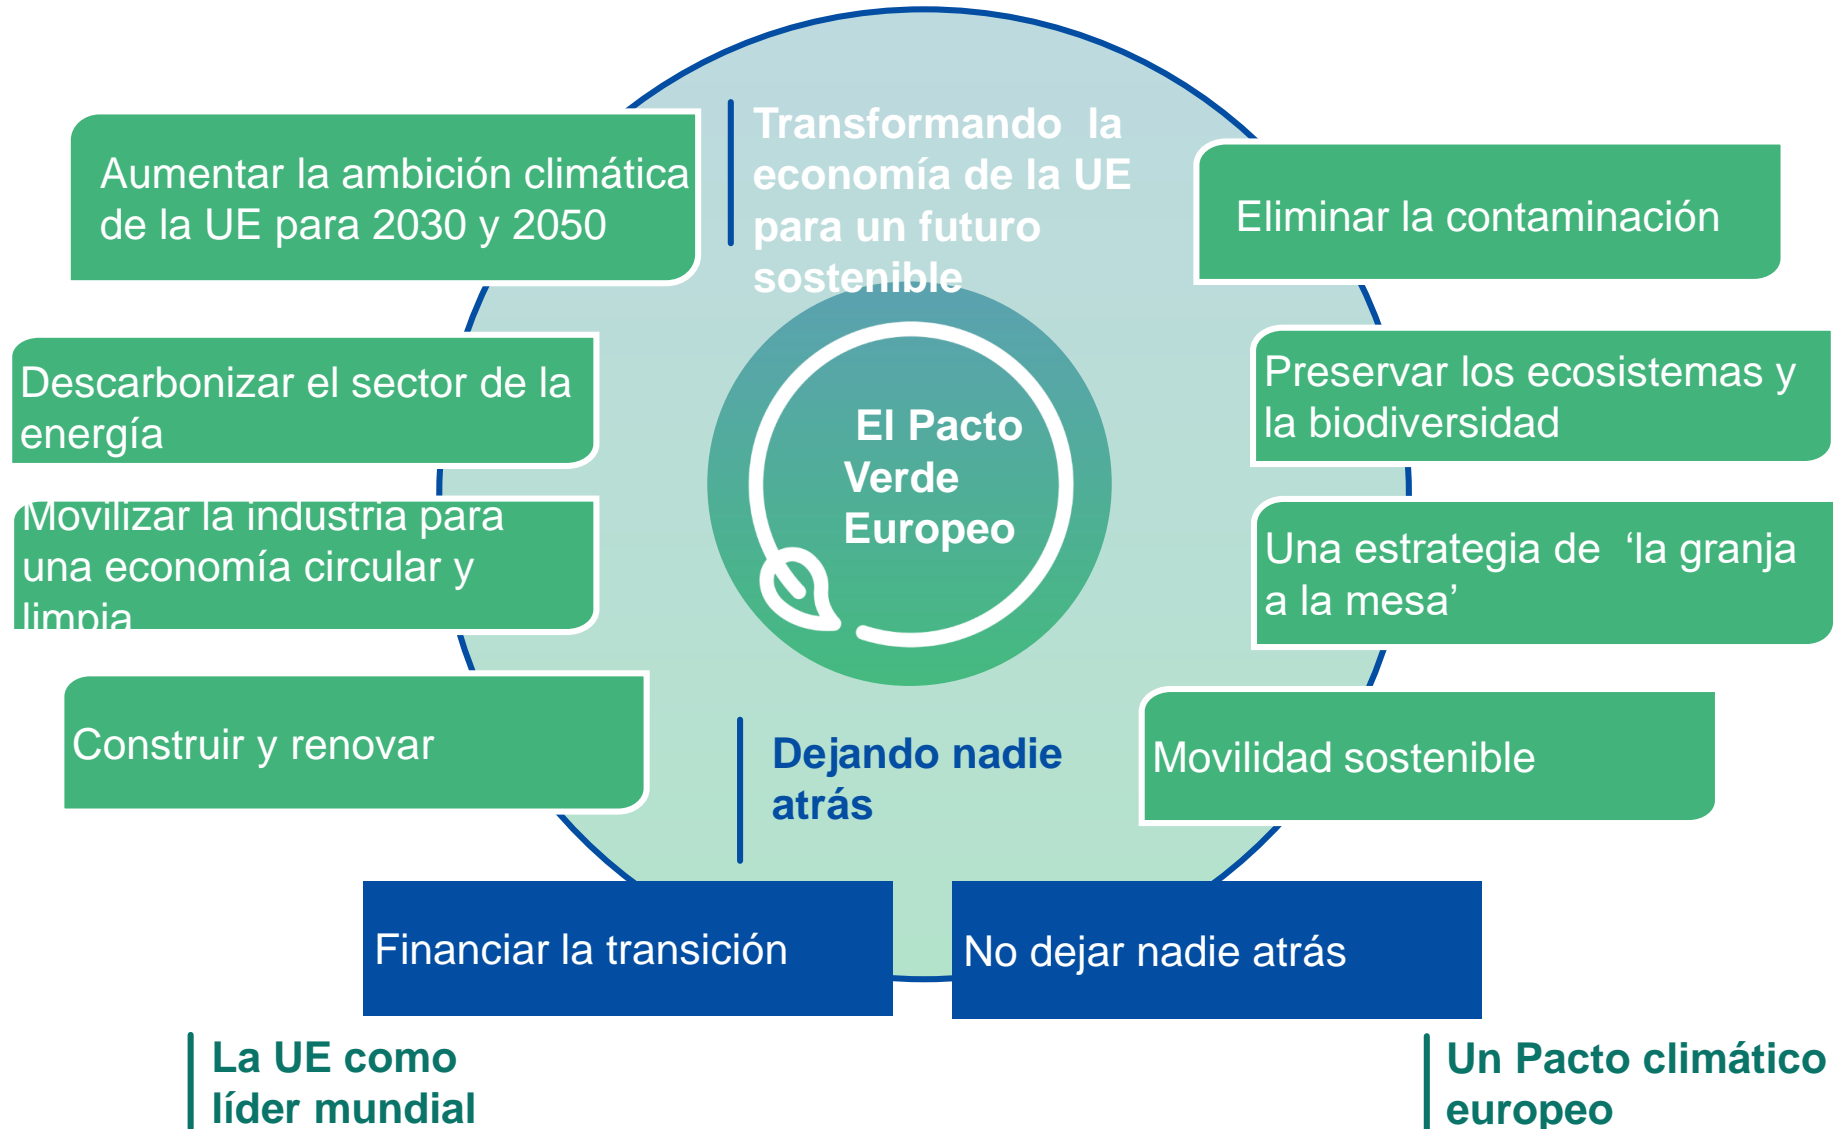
Transformando la economía de la UE para un futuro sostenible

Aumentar la ambición climática de la UE para 2030 y 2050

Eliminar la contaminación

Descarbonizar el sector de la energía

Preservar los ecosistemas y la biodiversidad

El Pacto Verde Europeo

Movilizar la industria para una economía circular y limpia

Una estrategia de ‘la granja a la mesa’

Construir y renovar

Dejando nadie atrás

Movilidad sostenible

Financiar la transición

No dejar nadie atrás

La UE como líder mundial

Un Pacto climático europeo